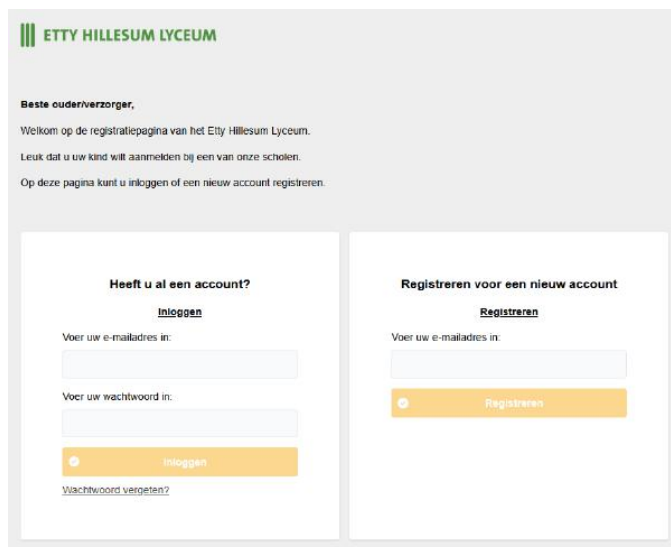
ETTY HILLESUM LYCEUM

Beste ouder/verzorger,

Welkom op de registratiepagina van het Etty Hillesum Lyceum.

Leuk dat u uw kind wilt aanmelden bij een van onze scholen.

Op deze pagina kunt u inloggen of een nieuw account registreren.

Heeft u al een account?

Inloggen

Voer uw e-mailadres in:

Voer uw wachtwoord in:

Inloggen

Wachtwoord vergeten?

Registreren voor een nieuw account

Registreren

Voer uw e-mailadres in:

Registreren